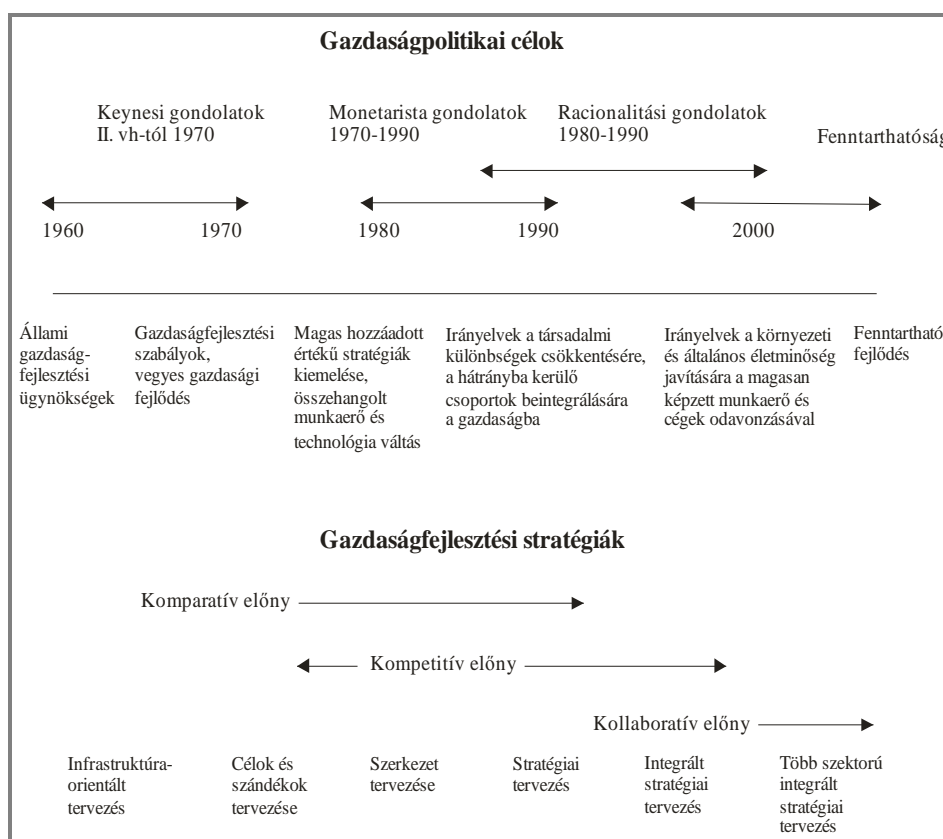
Gazdaságpolitikai célok

Keynesi gondolatok
II. vh-tól 1970

Monetarista gondolatok
1970-1990

Racionalitási gondolatok
1980-1990

Fenntarthatóság

1960 1970 1980 1990 2000

Állami gazdaság-fejlesztési ügynökségek

Gazdaságfejlesztési szabályok, vegyes gazdasági fejlődés

Magas hozzáadott értékű stratégiák kiemelése, összehangolt munkaerő és technológia váltás

Irányelvek a társadalmi különbségek csökkentésére, a hátrányba kerülő csoportok beintegrálására a gazdaságba

Irányelvek a környezeti és általános életminőség javítására a magasan képzett munkaerő és cégek odavonzásával

Fenntartható fejlődés

Gazdaságfejlesztési stratégiák

Komparatív előny

Kompetitív előny

Kollaboratív előny

Infrastruktúra-orientált tervezés

Célok és szándékok tervezése

Szerkezet tervezése

Stratégiai tervezés

Integrált stratégiai tervezés

Több szektorú integrált stratégiai tervezés